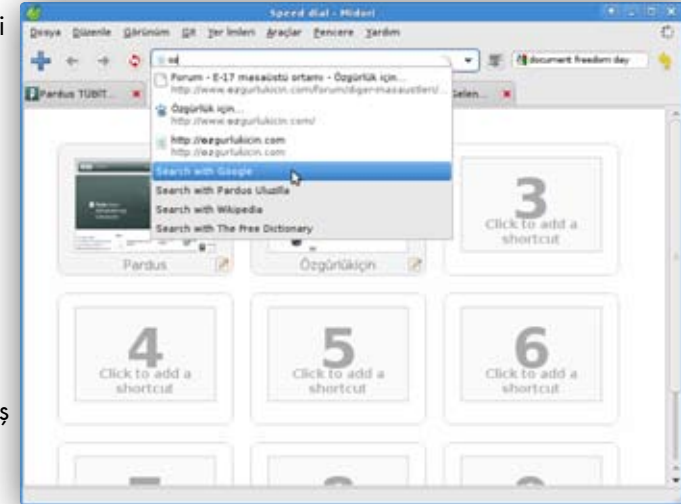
i

Speed dial - Midori

Dosya Düzenle Görünüm Git Yer İmleri Araçlar Pencere Yardım

ni

document freedom day

Pardus TÜBİT...

Gelen...

Forum - E-17 masaüstü ortamı - Özgürlük için...
http://www.ozgurlukicin.com/forum/diger-masaustleri/...

Özgürlük için...
http://www.ozgurlukicin.com/

http://ozgurlukicin.com
http://ozgurlukicin.com

Search with Google

Search with Pardus Uluslla

Search with Wikipedia

Search with The Free Dictionary

Pardus

Özgürlükiçin

3
Click to add a shortcut

4
Click to add a shortcut

5
Click to add a shortcut

6
Click to add a shortcut

ş